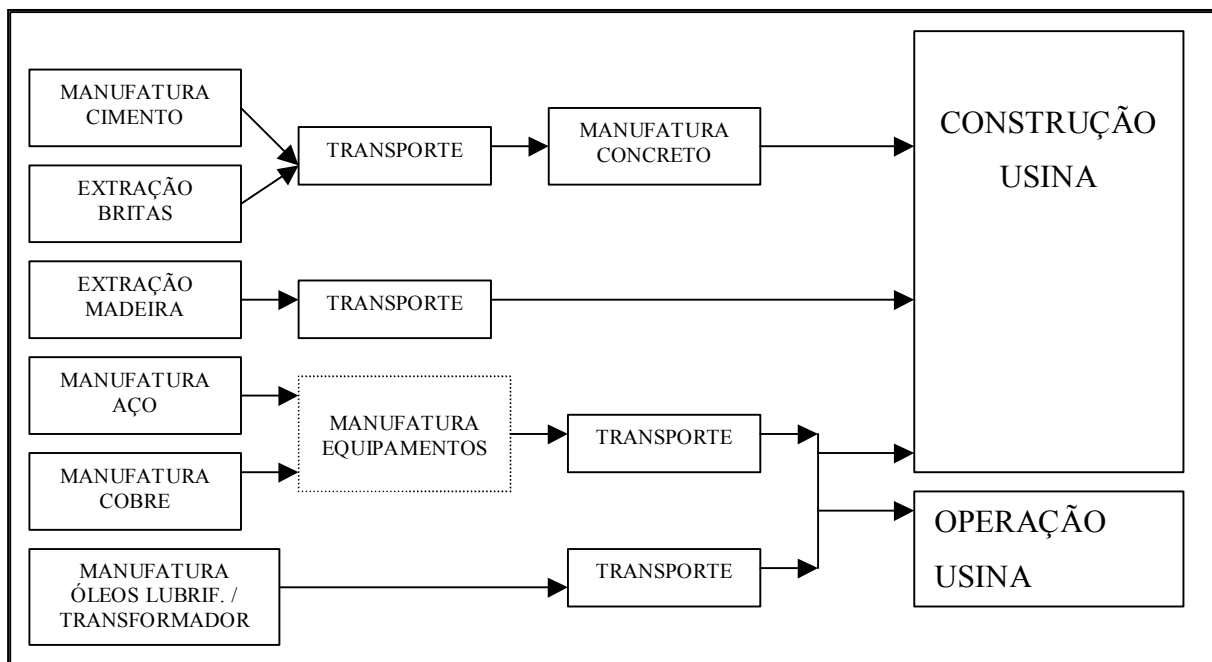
MANUFATURA CIMENTO

EXTRAÇÃO BRITAS

TRANSPORTE

MANUFATURA CONCRETO

CONSTRUÇÃO USINA

EXTRAÇÃO MADEIRA

TRANSPORTE

MANUFATURA AÇO

MANUFATURA COBRE

MANUFATURA EQUIPAMENTOS

TRANSPORTE

MANUFATURA ÓLEOS LUBRIF. / TRANSFORMADOR

TRANSPORTE

OPERAÇÃO USINA